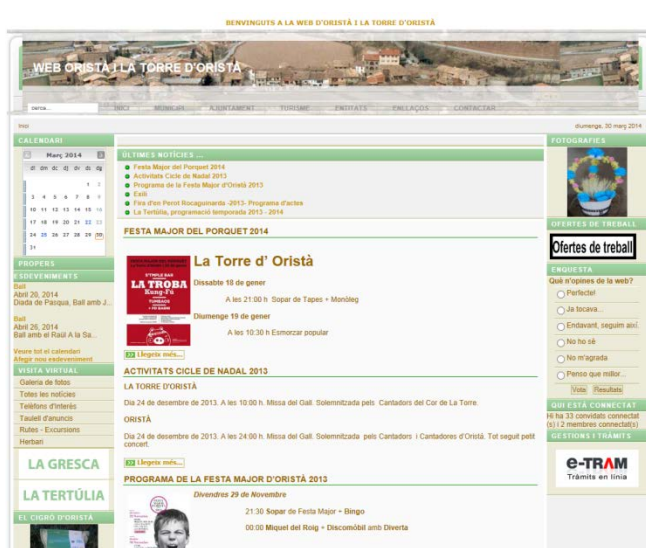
BENVINGUTS A LA WEB D'ORISTÀ I LA TORRE D'ORISTÀ

WEB ORISTÀ I LA TORRE D'ORISTÀ

cerca... INICI MUNICIPI AJUNTAMENT TURISME ENTITATS ENLLAÇOS CONTACTAR

Inici

diumenge, 30 març 2014

CALENDARI

Març 2014

dl dm dc dj dv ds dg

1 2
3 4 5 6 7 8 9
10 11 12 13 14 15 16
17 18 19 20 21 22 23
24 25 26 27 28 29 30
31

PROPERS ESDEVENIMENTS

Ball
Abril 20, 2014
Diada de Pasqua, Ball amb J...

Ball
Abril 26, 2014
Ball amb el Raül A la Sa...

Veure tot el calendari
Afegir nou esdeveniment

VISITA VIRTUAL

Galeria de fotos
Totes les notícies
Telèfons d'interès
Taulell d'anuncis
Rutes - Excursions
Herbari

LA GRESCA

LA TERTÚLIA

EL CIGRÓ D'ORISTÀ

ÚLTIMES NOTÍCIES ...

Festa Major del Porquet 2014
Activitats Cicle de Nadal 2013
Programa de la Festa Major d'Oristà 2013
Estil
Fira d'en Perot Rocaguinarda -2013- Programa d'actes
La Tertúlia, programació temporada 2013 - 2014

FESTA MAJOR DEL PORQUET 2014

LA TROBA Kung-Fú

La Torre d' Oristà

Dissabte 18 de gener

A les 21:00 h Sopar de Tapes + Monòleg

Diumenge 19 de gener

A les 10:30 h Esmorzar popular

Llegeix més...

ACTIVITATS CICLE DE NADAL 2013

LA TORRE D'ORISTÀ

Dia 24 de desembre de 2013. A les 10:00 h. Missa del Gall. Solemnitzada pels Cantadors del Cor de La Torre.

ORISTÀ

Dia 24 de desembre de 2013. A les 24:00 h. Missa del Gall. Solemnitzada pels Cantadors i Cantadores d'Oristà. Tot seguit petit concert.

Llegeix més...

PROGRAMA DE LA FESTA MAJOR D'ORISTÀ 2013

Divendres 29 de Novembre

21:30 Sopar de Festa Major + Bingo

00:00 Miquel del Roig + Discomòbil amb Diverta

FOTOGRAFIES

OFERTES DE TREBALL

Ofertes de treball

ENQUESTA

Què n'opines de la web?

Perfecte!
Ja tocava...
Endavant, seguim així.
No ho sé
No m'agrada
Penso que millor...

Vota Resultats

QUI ESTÀ CONNECTAT

Hi ha 33 convidats connectat(s) i 2 membres connectat(s)

GESTIONS I TRÀMITS

e-TRAM
Tràmits en línia